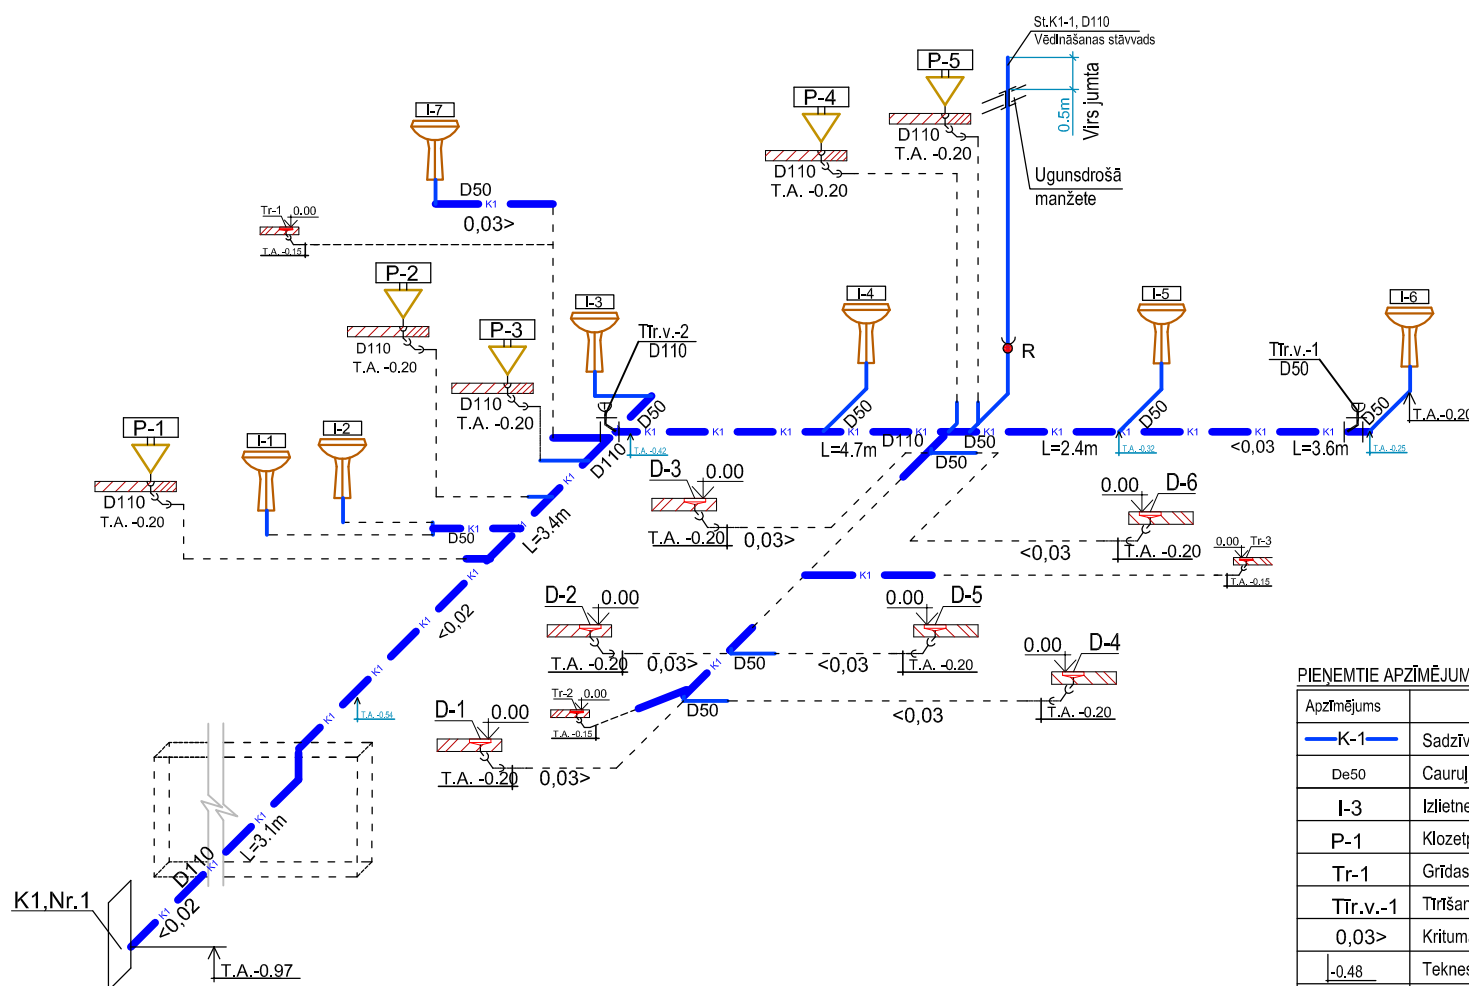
St.K1-1, D110
Vēdināšanas stāvvads
Virs jumta
0.5m
Ugunsdrošā manžete
P-5
D110
T.A. -0.20
P-4
D110
T.A. -0.20
I-7
D50
K1
0,03>
Tr-1 0.00
T.A. -0.15
P-2
D110
T.A. -0.20
P-3
D110
T.A. -0.20
I-3
Tīr.v.-2
D110
D50
K1
T.A. -0.42
D110
I-4
D50
K1
L=4.7m
D110
K1
D50
D50
R
I-5
D50
K1
T.A. -0.32
L=2.4m
K1
<0,03
Tīr.v.-1
D50
I-6
D50
K1
L=3.6m
T.A. -0.25
T.A.-0.20
P-1
D110
T.A. -0.20
I-1
I-2
K1
D50
K1
L=3.4m
D-3 0.00
T.A. -0.20
0,03>
0.00 D-6
T.A. -0.20
<0,03
0.00 Tr-3
T.A. -0.15
K1
K1
<0,02
T.A. -0.54
D-2 0.00
T.A. -0.20
0,03>
K1
D50
0.00 D-5
<0,03
T.A. -0.20
0.00 D-4
T.A. -0.20
<0,03
Tr-2 0.00
T.A. -0.15
D50
D-1 0.00
T.A. -0.20
0,03>
K1
L=3.1m
D110
K1
K1
<0,02
K1,Nr.1
T.A.-0.97

PIEŅEMTIE APZĪMĒJUM
| Apzīmējums | |
|---|---|
| K-1 | Sadzīv |
| De50 | Cauruļ |
| I-3 | Izlietne |
| P-1 | Klozet |
| Tr-1 | Grīdas |
| Tīr.v.-1 | Tīrīšan |
| 0,03> | Kritum |
| -0.48 | Teknes |